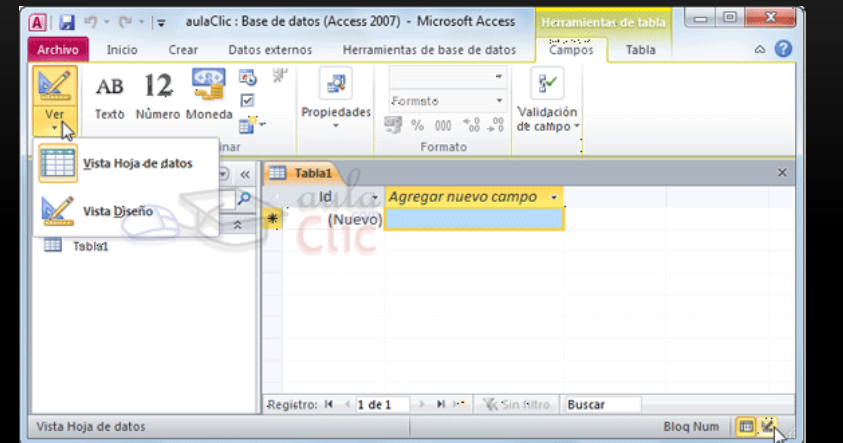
aulaClic : Base de datos (Access 2007) - Microsoft Access

Herramientas de tabla

Archivo Inicio Crear Datos externos Herramientas de base de datos Campos Tabla

Ver

AB Texto 12 Número Moneda

inar

Propiedades

Formato

% 000 $^{+0}_{.00}$ $^{.00}_{+0}$

Formato

Validación de campo

Vista Hoja de datos

Vista Diseño

Tabla1

Id

Agregar nuevo campo

(Nuevo)

aula Clic

Tabla1

Registro: 1 de 1 Sin filtro Buscar

Vista Hoja de datos

Bloq Num